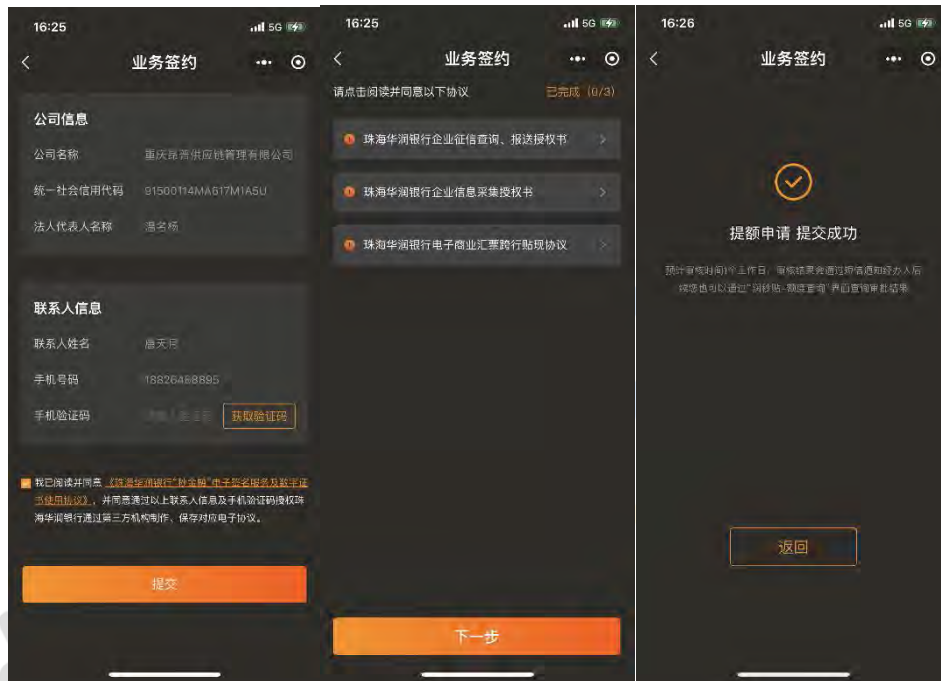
16:25
5G
业务签约

公司信息
公司名称 重庆昆营供应链管理有限公司
统一社会信用代码 91500114MA617M1A5U
法人代表人名称 温冬杨

联系人信息
联系人姓名 唐天昊
手机号码 18826488895
手机验证码 请输入验证码 获取验证码

我已阅读并同意《珠海华润银行"秒金融"电子签名服务及数字证书使用协议》，并同意通过以上联系人信息及手机验证码授权珠海华润银行通过第三方机构制作、保存对应电子协议。

提交

16:25
5G
业务签约
请点击阅读并同意以下协议 已完成（0/3）
珠海华润银行企业征信查询、报送授权书
珠海华润银行企业信息采集授权书
珠海华润银行电子商业汇票跨行贴现协议

下一步

16:26
5G
业务签约

提额申请 提交成功
预计审核时间1个工作日，审核结果会通过短信通知经办人员或您也可以通过"润秒贴-额度查询"界面查询审批结果

返回